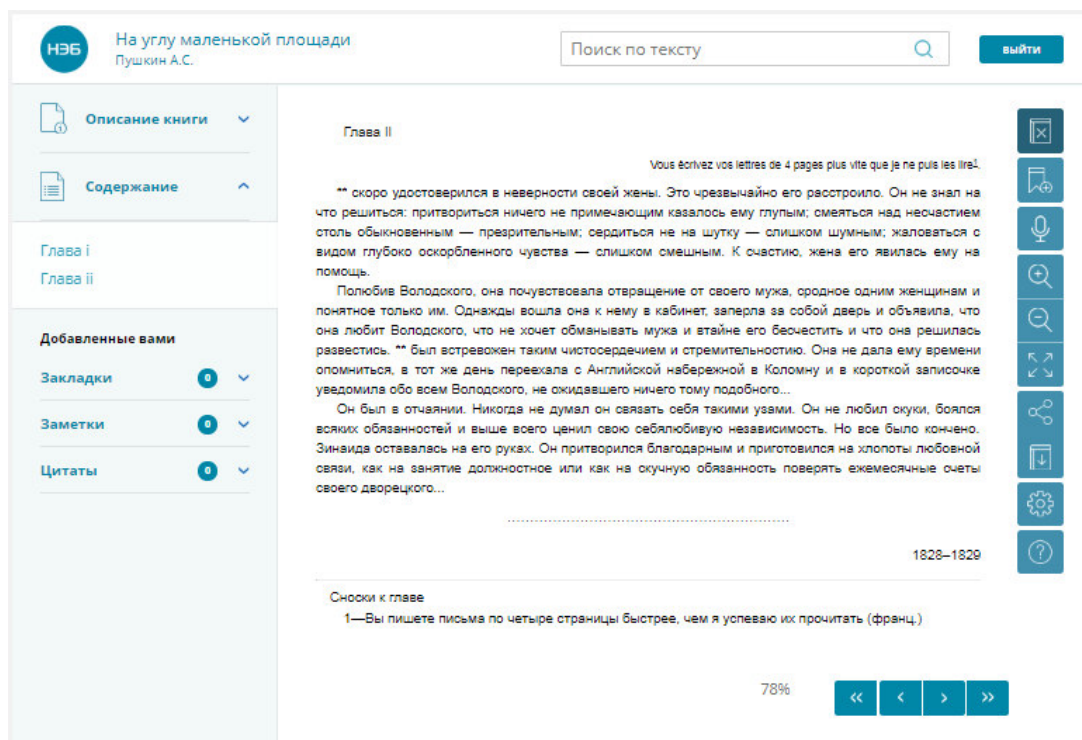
НЭБ

На углу маленькой площади
Пушкин А.С.

Поиск по тексту

выйти

Описание книги

Содержание

Глава i
Глава ii

Добавленные вами

Закладки 0

Заметки 0

Цитаты 0

Глава II

Vous écrivez vos lettres de 4 pages plus vite que je ne puis les lire$^1$.

** скоро удостоверился в неверности своей жены. Это чрезвычайно его расстроило. Он не знал на что решиться: притвориться ничего не примечающим казалось ему глупым; смеяться над несчастием столь обыкновенным — презрительным; сердиться не на шутку — слишком шумным; жаловаться с видом глубоко оскорбленного чувства — слишком смешным. К счастию, жена его явилась ему на помощь.

Полюбив Володского, она почувствовала отвращение от своего мужа, сродное одним женщинам и понятное только им. Однажды вошла она к нему в кабинет, заперла за собой дверь и объявила, что она любит Володского, что не хочет обманывать мужа и втайне его бесчестить и что она решилась развестись. ** был встревожен таким чистосердечием и стремительностию. Она не дала ему времени опомниться, в тот же день переехала с Английской набережной в Коломну и в короткой записочке уведомила обо всем Володского, не ожидавшего ничего тому подобного...

Он был в отчаянии. Никогда не думал он связать себя такими узами. Он не любил скуки, боялся всяких обязанностей и выше всего ценил свою себялюбивую независимость. Но все было кончено. Зинаида оставалась на его руках. Он притворился благодарным и приготовился на хлопоты любовной связи, как на занятие должностное или как на скучную обязанность поверять ежемесячные счеты своего дворецкого...

1828–1829

Сноски к главе
1—Вы пишете письма по четыре страницы быстрее, чем я успеваю их прочитать (франц.)

78%

«
‹
›
»